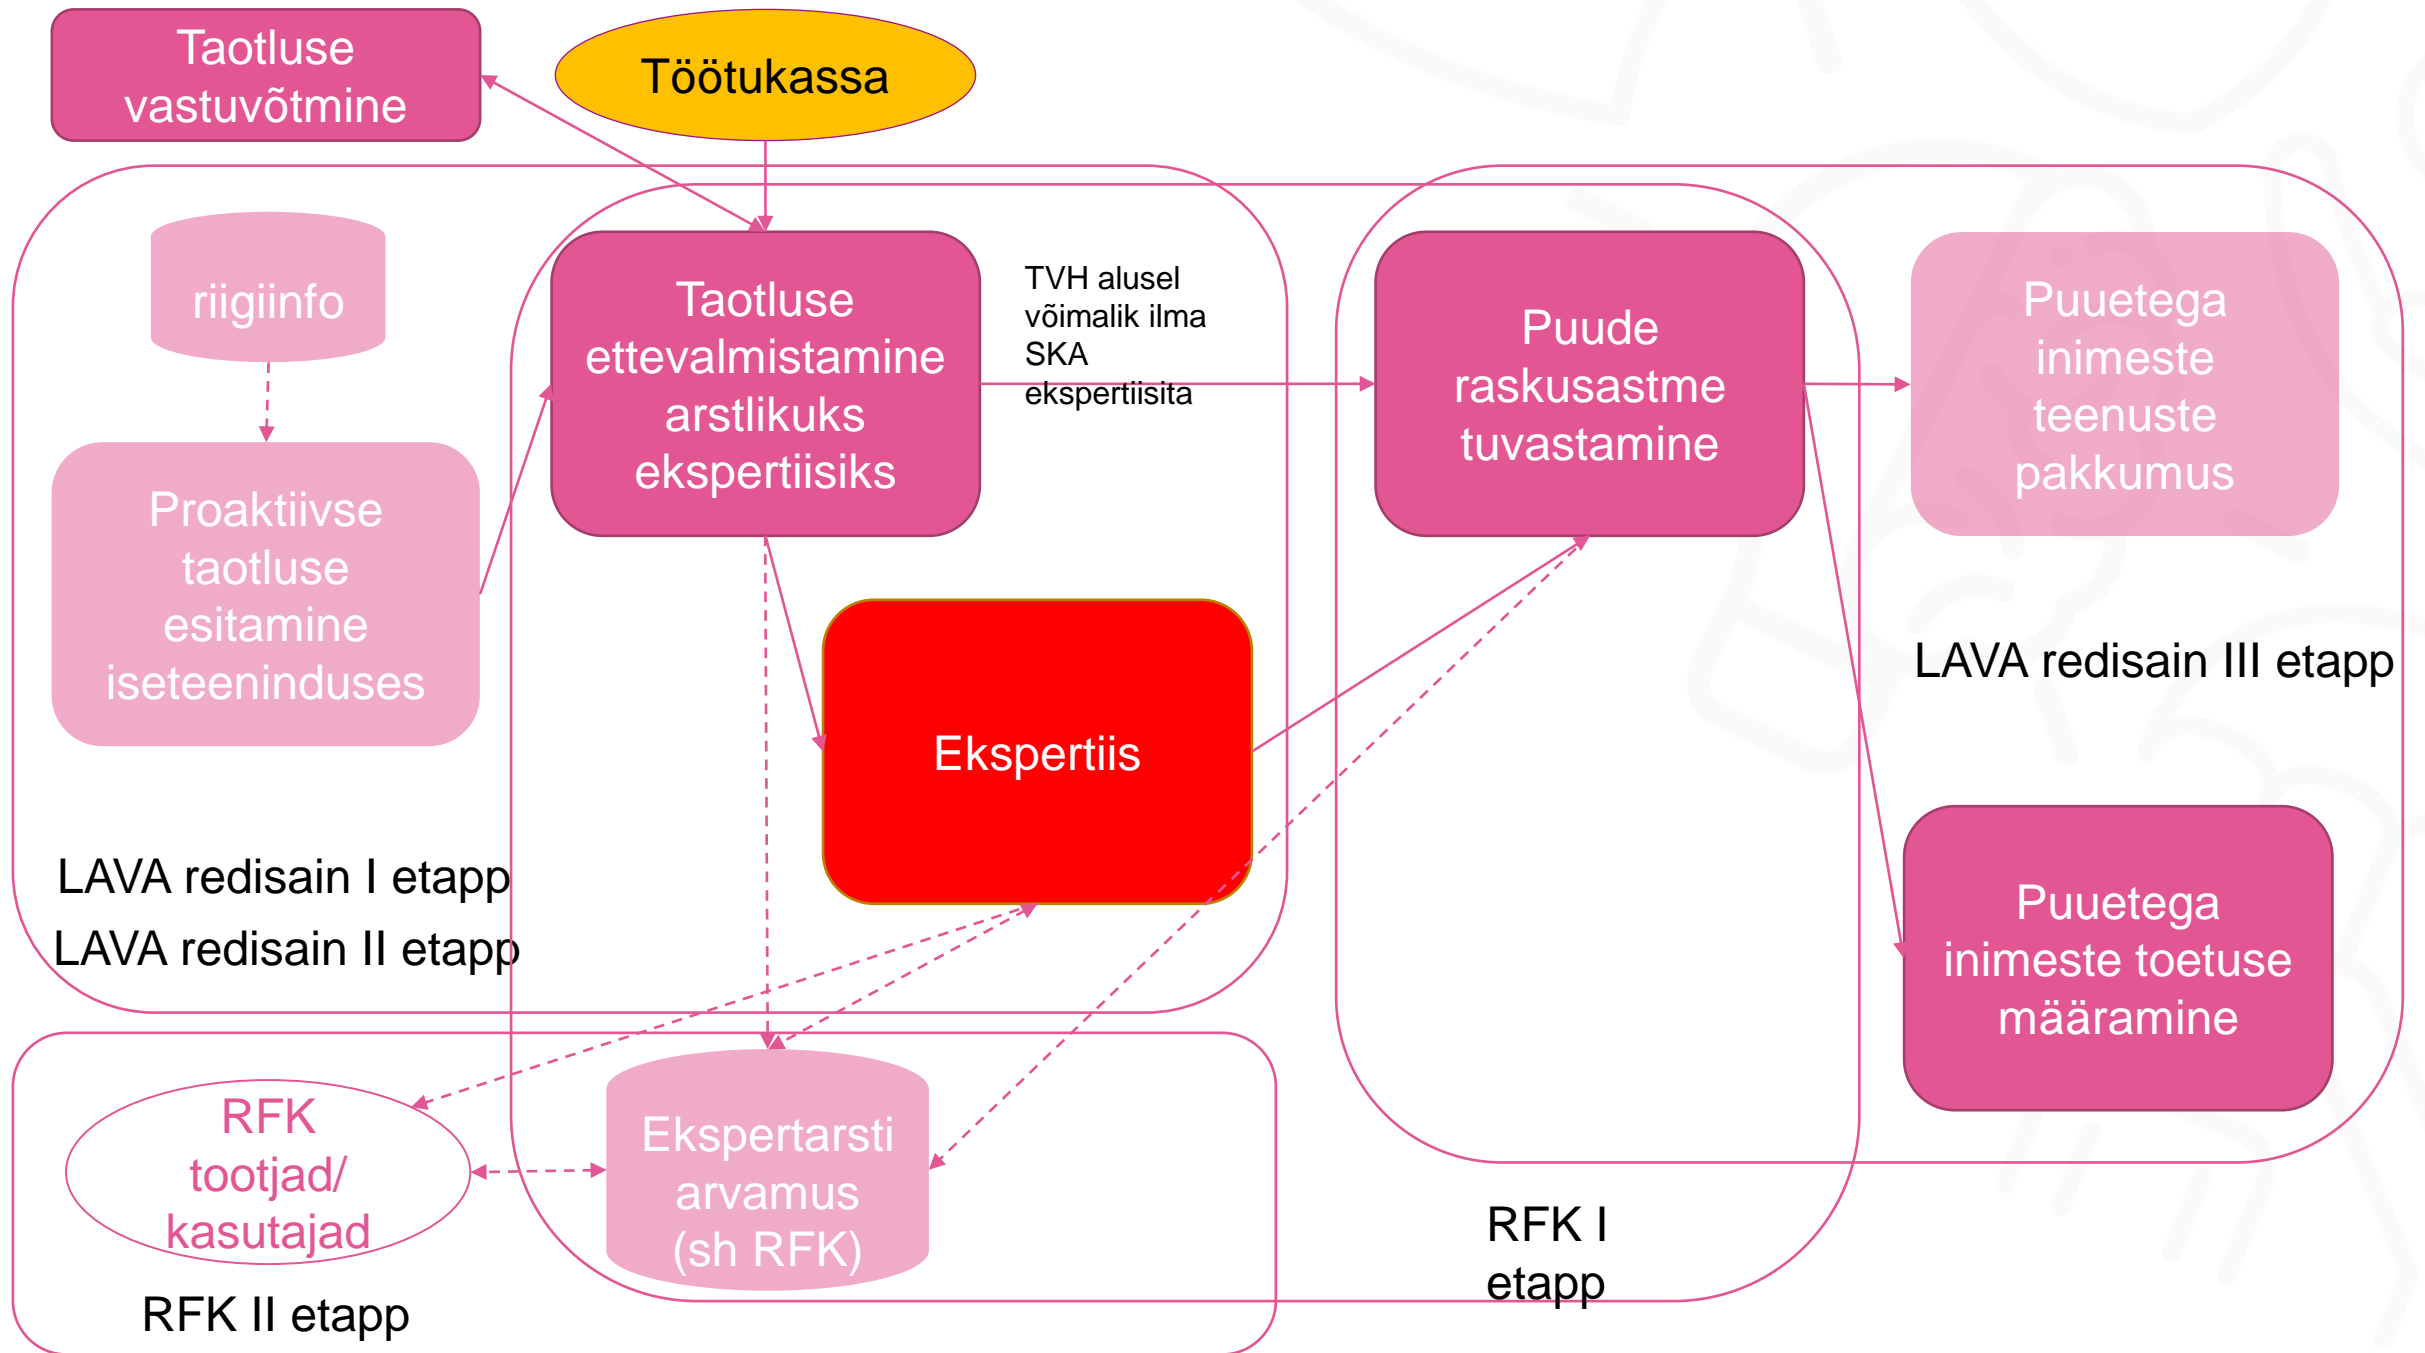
Taotluse vastuvõtmine

Töötukassa

riigiinfo

Proaktiivse taotluse esitamine iseteeninduses

Taotluse ettevalmistamine arstlikuks ekspertiisiks

TVH alusel võimalik ilma SKA ekspertiisita

Puude raskusastme tuvastamine

Puuetega inimeste teenuste pakkumus

Ekspertiis

LAVA redisain III etapp

LAVA redisain I etapp

LAVA redisain II etapp

Puuetega inimeste toetuse määramine

RFK tootjad/ kasutajad

Ekspertarsti arvamus (sh RFK)

RFK I etapp

RFK II etapp